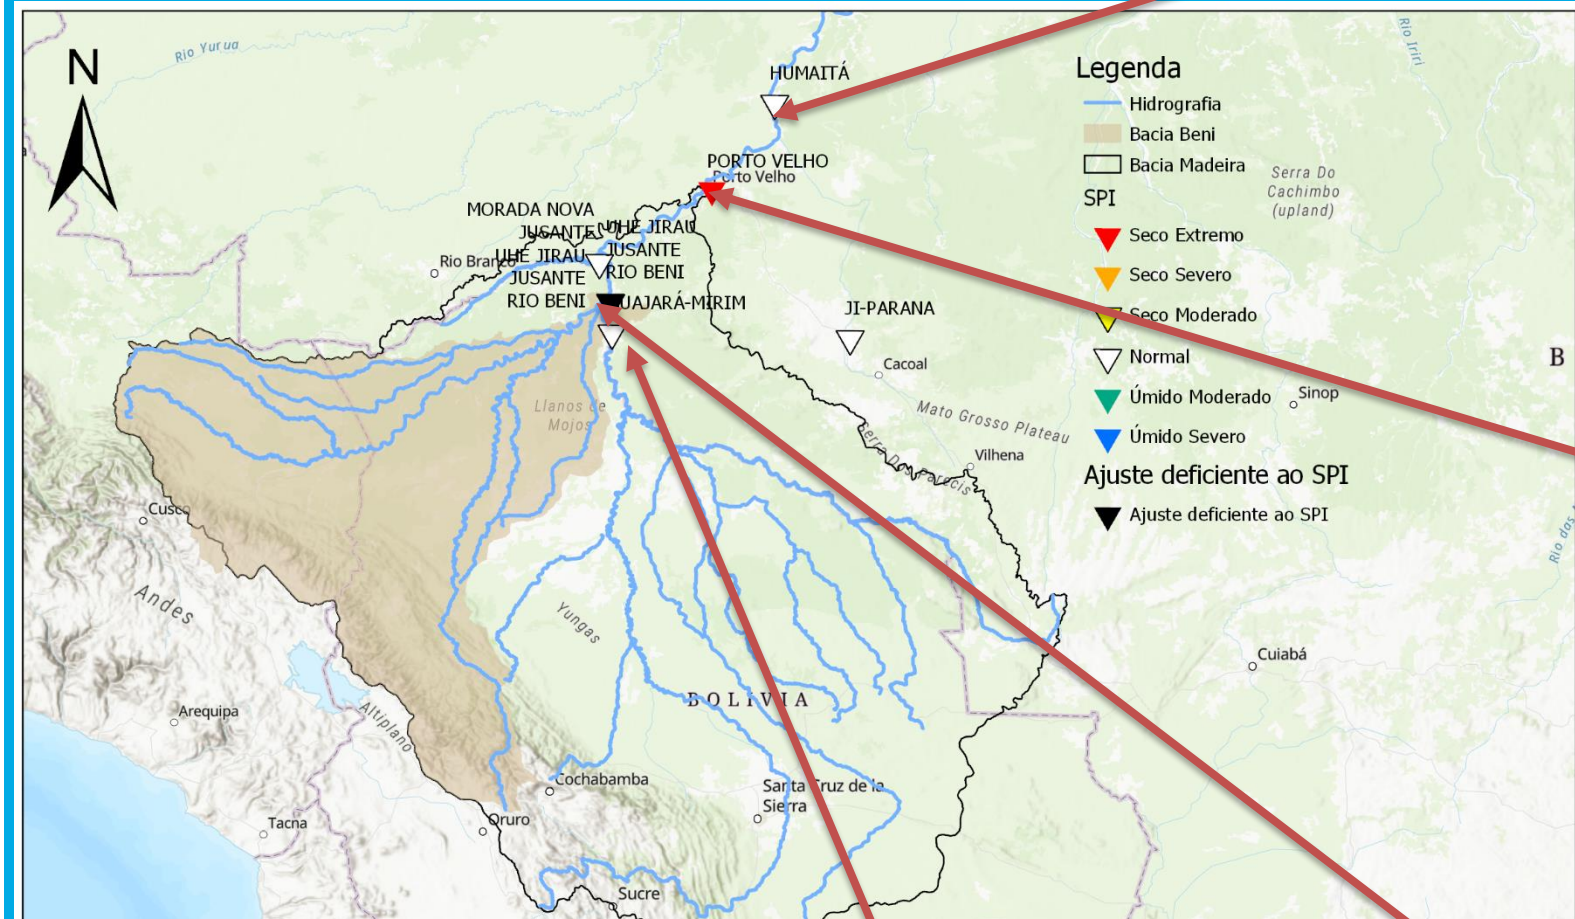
N

Rio Yurua

HUMAITÁ

PORTO VELHO
Porto Velho

MORADA NOVA
JUSANTE UHE JIRAU
UHE JIRAU JUSANTE
JUSANTE RIO BENI
RIO BENI GUAJARÁ-MIRIM

Rio Branco

JI-PARANA

Cacoal

Llanos de Mojos

Mato Grosso Plateau

Serra Dos Parecis

Vilhena

Cusco

Andes

Yungas

BOLIVIA

Arequipa

Altiplano

Cochabamba

Santa Cruz de la Sierra

Tacna

Oruro

Sucre

Cuiabá

Sinop

Serra Do Cachimbo (upland)

Rio Iriri

Rio das

B

Legenda
Hidrografia
Bacia Beni
Bacia Madeira
SPI
Seco Extremo
Seco Severo
Seco Moderado
Normal
Úmido Moderado
Úmido Severo
Ajuste deficiente ao SPI
Ajuste deficiente ao SPI